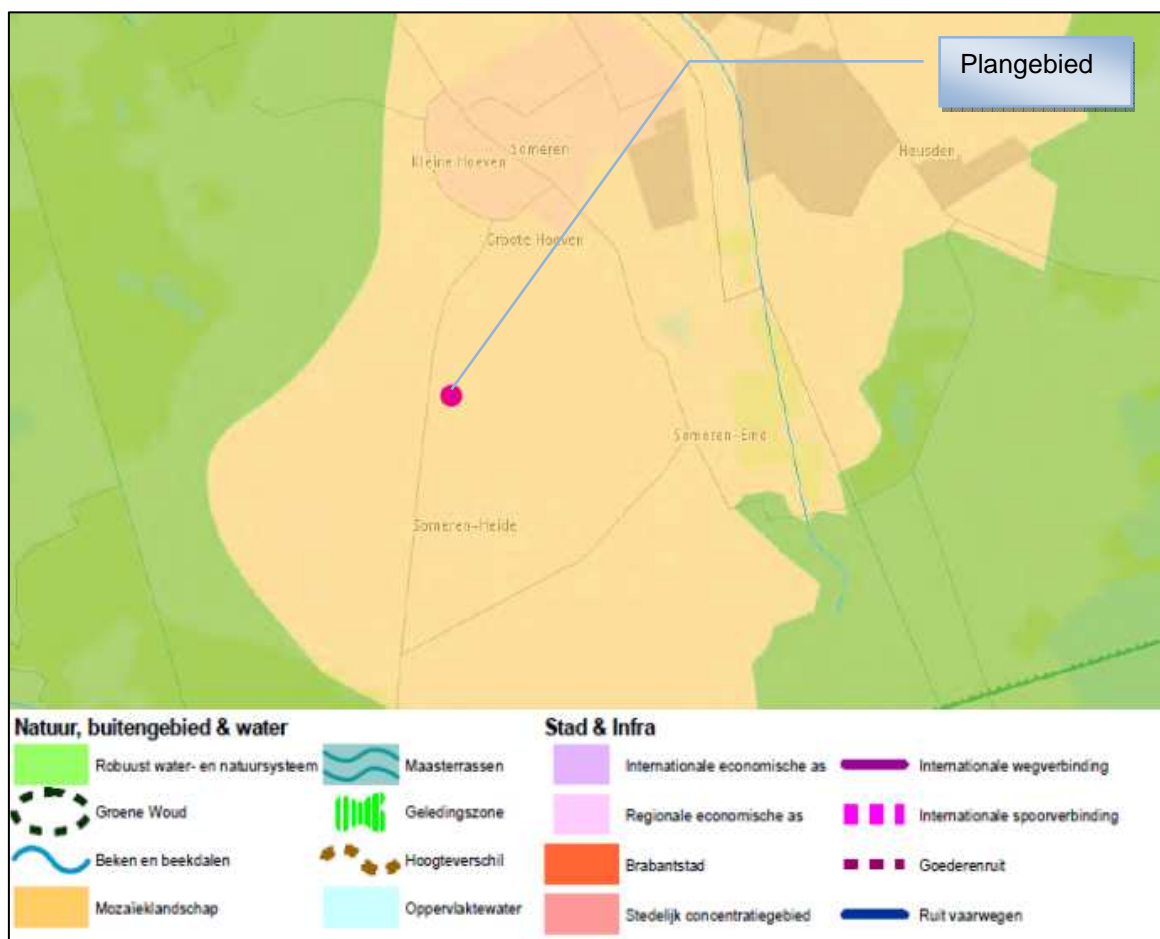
Plangebied

Kleine Hoeven

Someren

Heusden

Groote Hoeven

Someren-Eind

Someren-Heide

Natuur, buitengebied & water

Robuust water- en natuursysteem

Maasterrassen

Groene Woud

Geledingszone

Beken en beekdalen

Hoogteverschil

Mozaiekladschap

Oppervlaktewater

Stad & Infra

Internationale economische as

Internationale wegverbinding

Regionale economische as

Internationale spoorverbinding

Brabantstad

Goederenruit

Stedelijk concentratiegebied

Ruit vaarwegen